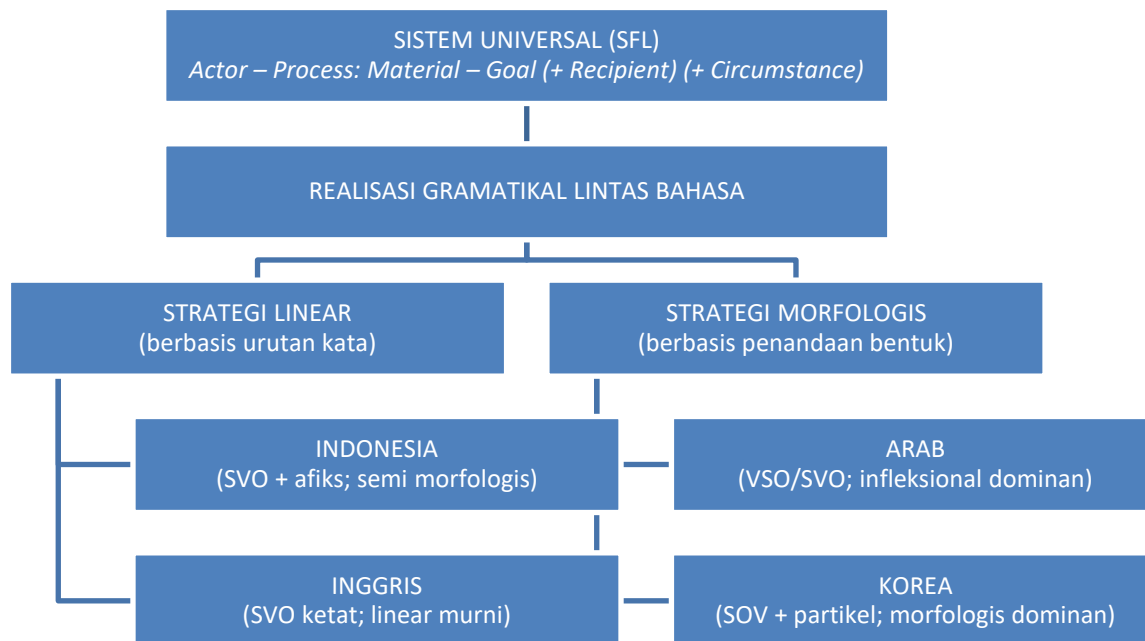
SISTEM UNIVERSAL (SFL)
*Actor – Process: Material – Goal (+ Recipient) (+ Circumstance)*

REALISASI GRAMATIKAL LINTAS BAHASA

STRATEGI LINEAR
(berbasis urutan kata)

STRATEGI MORFOLOGIS
(berbasis penandaan bentuk)

INDONESIA
(SVO + afiks; semi morfologis)

ARAB
(VSO/SVO; infleksional dominan)

INGGRIS
(SVO ketat; linear murni)

KOREA
(SOV + partikel; morfologis dominan)